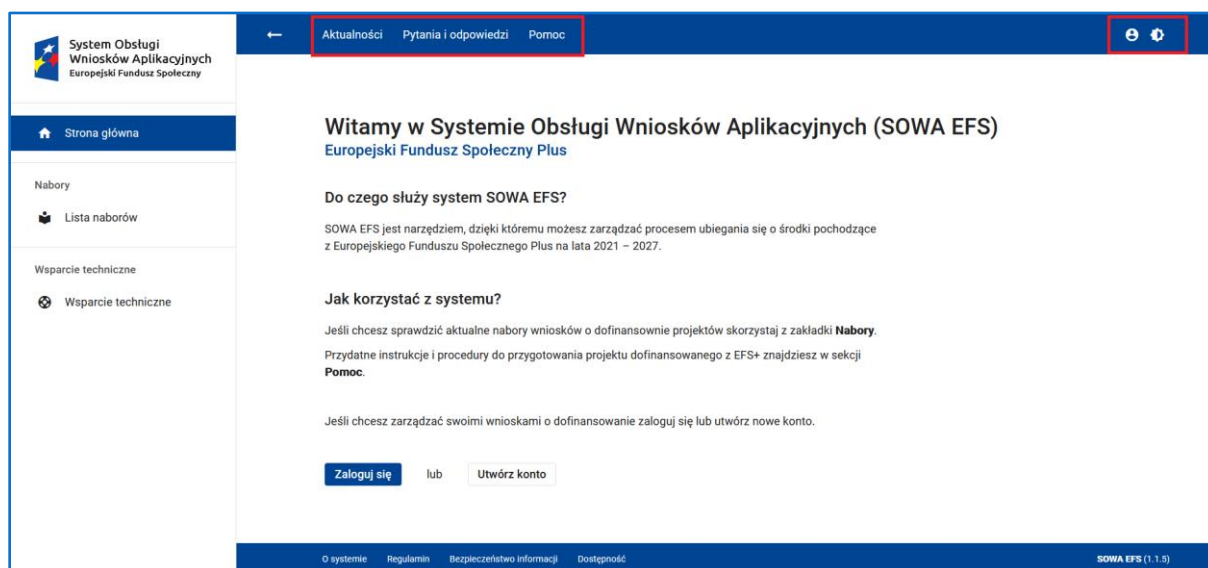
System Obsługi Wniosków Aplikacyjnych
Europejski Fundusz Społeczny

Strona główna

Nabory

Lista naborów

Wsparcie techniczne

Wsparcie techniczne

Aktualności Pytania i odpowiedzi Pomoc

Witamy w Systemie Obsługi Wniosków Aplikacyjnych (SOWA EFS)
Europejski Fundusz Społeczny Plus

Do czego służy system SOWA EFS?

SOWA EFS jest narzędziem, dzięki któremu możesz zarządzać procesem ubiegania się o środki pochodzące z Europejskiego Funduszu Społecznego Plus na lata 2021 – 2027.

Jak korzystać z systemu?

Jeśli chcesz sprawdzić aktualne nabory wniosków o dofinansowanie projektów skorzystaj z zakładki **Nabory**.

Przydatne instrukcje i procedury do przygotowania projektu dofinansowanego z EFS+ znajdziesz w sekcji **Pomoc**.

Jeśli chcesz zarządzać swoimi wnioskami o dofinansowanie zaloguj się lub utwórz nowe konto.

Zaloguj się lub Utwórz konto

O systemie Regulamin Bezpieczeństwo informacji Dostępność

SOWA EFS (1.1.5)